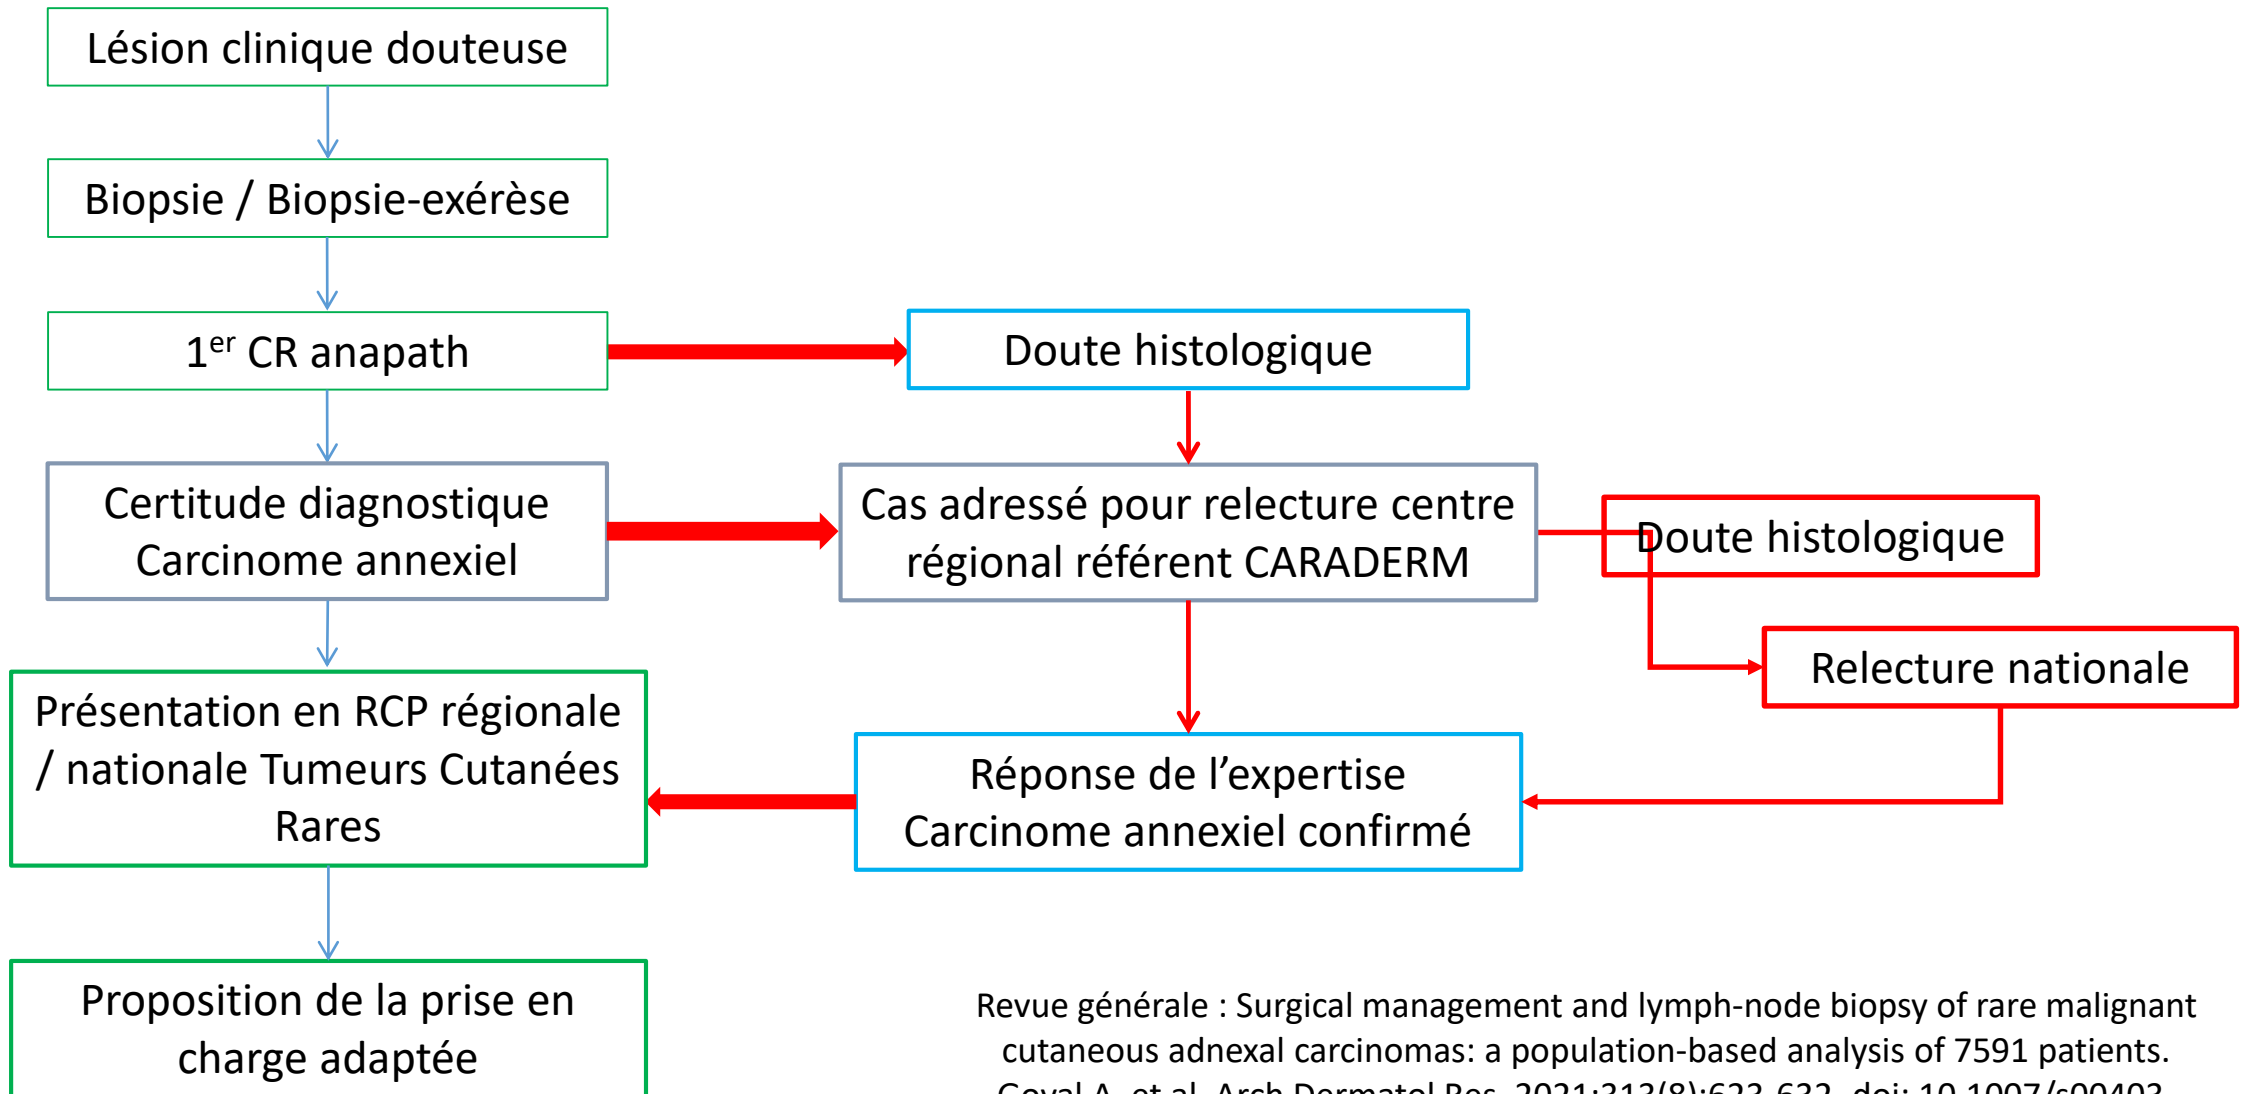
Lésion clinique douteuse

Biopsie / Biopsie-exérèse

$1^{er}$ CR anapath

Doute histologique

Certitude diagnostique
Carcinome annexiel

Cas adressé pour relecture centre régional référent CARADERM

Doute histologique

Relecture nationale

Présentation en RCP régionale / nationale Tumeurs Cutanées Rares

Réponse de l'expertise
Carcinome annexiel confirmé

Proposition de la prise en charge adaptée

Revue générale : Surgical management and lymph-node biopsy of rare malignant cutaneous adnexal carcinomas: a population-based analysis of 7591 patients. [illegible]